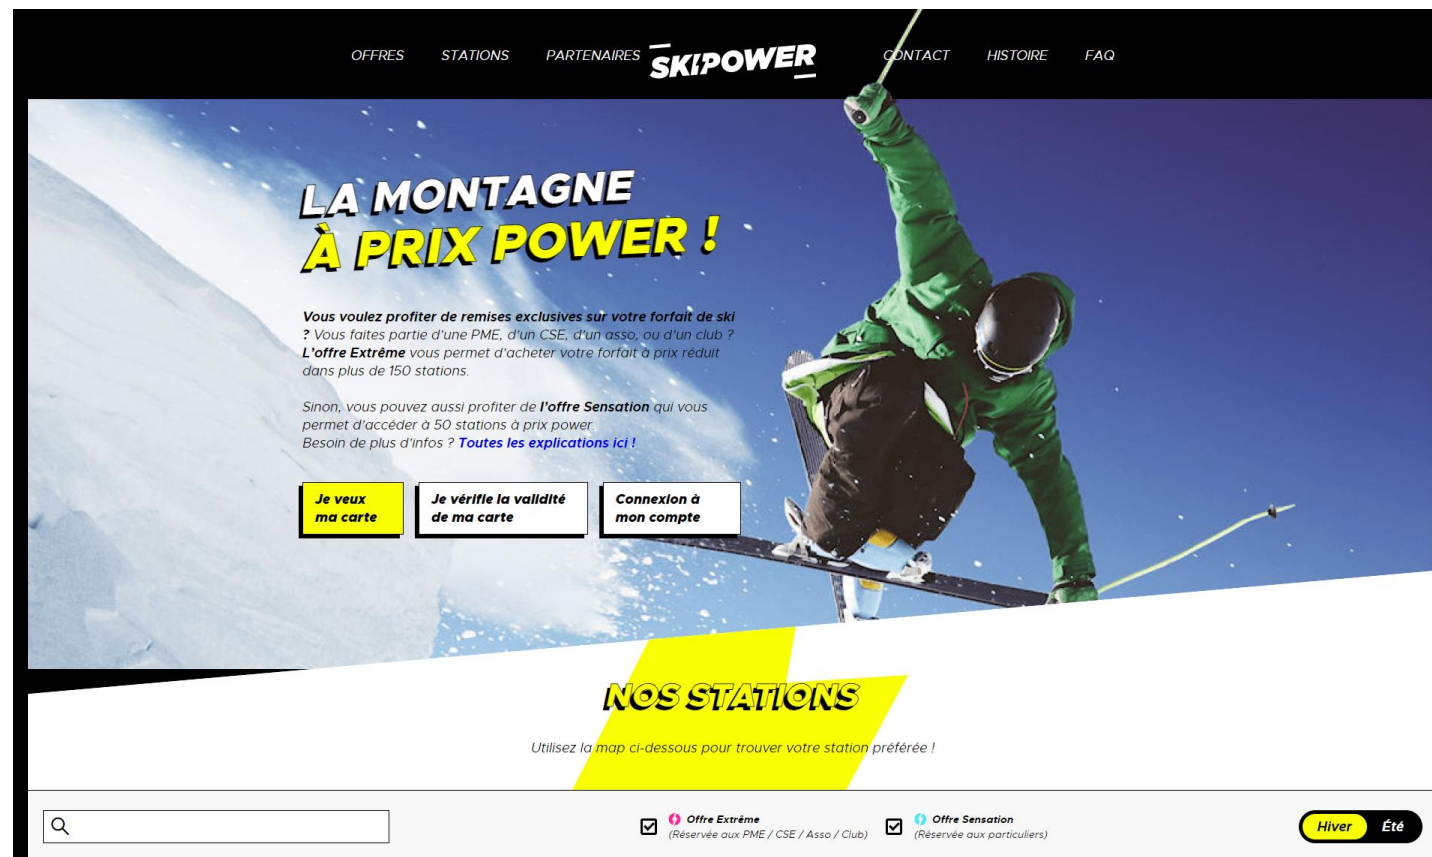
OFFRES STATIONS PARTENAIRES SKIPOWER CONTACT HISTOIRE FAQ

LA MONTAGNE
À PRIX POWER !

Vous voulez profiter de remises exclusives sur votre forfait de ski ? Vous faites partie d'une PME, d'un CSE, d'un asso, ou d'un club ? L'offre Extrême vous permet d'acheter votre forfait à prix réduit dans plus de 150 stations.

Sinon, vous pouvez aussi profiter de l'offre Sensation qui vous permet d'accéder à 50 stations à prix power.
Besoin de plus d'infos ? Toutes les explications ici !

Je veux ma carte

Je vérifie la validité de ma carte

Connexion à mon compte

NOS STATIONS

Utilisez la map ci-dessous pour trouver votre station préférée !

Offre Extrême (Réservée aux PME / CSE / Asso / Club)

Offre Sensation (Réservée aux particuliers)

Hiver Été